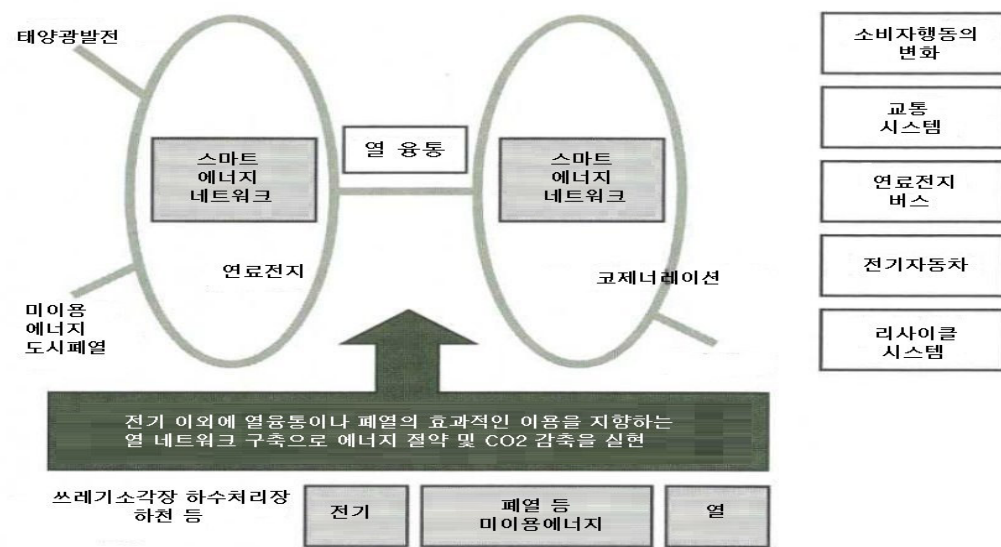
태양광발전

스마트
에너지
네트워크

열 융통

스마트
에너지
네트워크

연료전지

코제너레이션

미이용
에너지
도시폐열

전기 이외에 열융통이나 폐열의 효과적인 이용을 지향하는 열 네트워크 구축으로 에너지 절약 및 CO2 감축을 실현

쓰레기소각장 하수처리장 하천 등

전기

폐열 등
미이용에너지

열

소비자행동의
변화

교통
시스템

연료전지
버스

전기자동차

리사이클
시스템